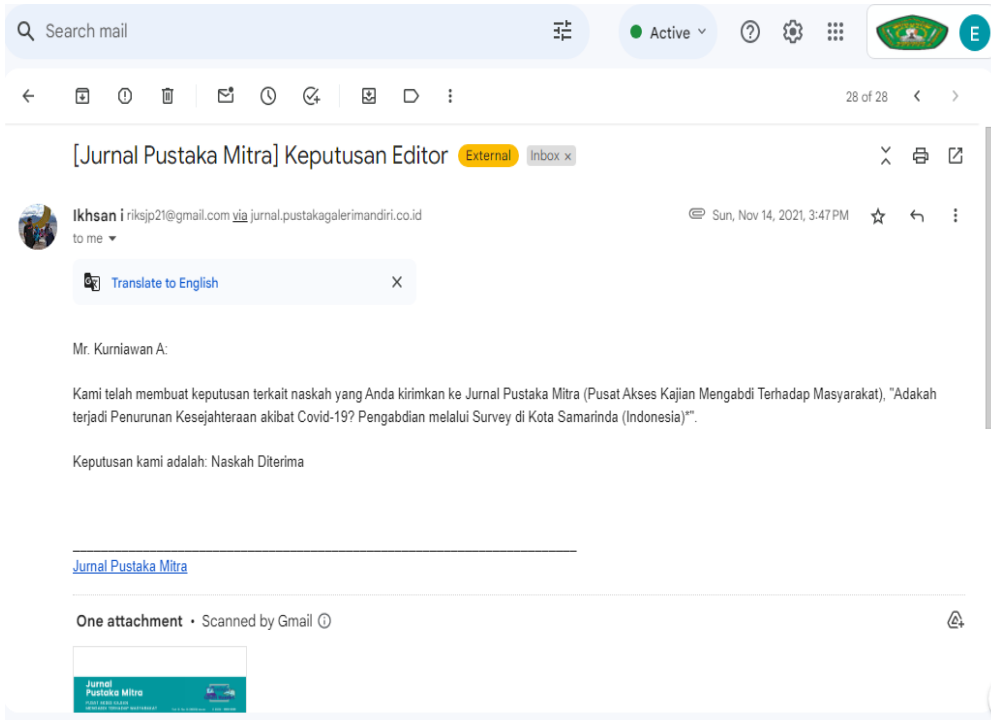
Search mail

Active

E

28 of 28

[Jurnal Pustaka Mitra] Keputusan Editor External Inbox ×

Ikhsan i riksjp21@gmail.com via jurnal.pustakagalerimandiri.co.id
to me

Sun, Nov 14, 2021, 3:47 PM

Translate to English

Mr. Kurniawan A:

Kami telah membuat keputusan terkait naskah yang Anda kirimkan ke Jurnal Pustaka Mitra (Pusat Akses Kajian Mengabdi Terhadap Masyarakat), "Adakah terjadi Penurunan Kesejahteraan akibat Covid-19? Pengabdian melalui Survey di Kota Samarinda (Indonesia)*".

Keputusan kami adalah: Naskah Diterima

________________________________________________________________________

Jurnal Pustaka Mitra

One attachment • Scanned by Gmail

Jurnal Pustaka Mitra
PUSAT AKSES KAJIAN MENGABDI TERHADAP MASYARAKAT